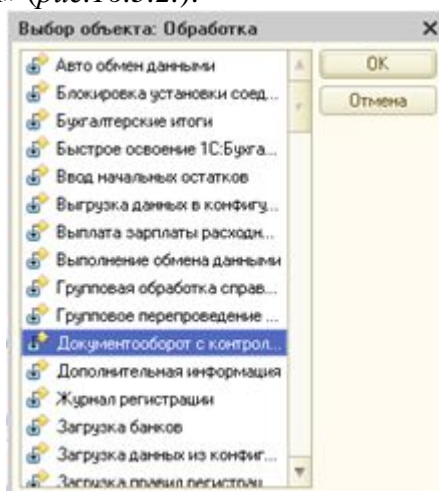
(рис.13.3.2.).

Выбор объекта: Обработка

×

Авто обмен данными
Блокировка установки соед...
Бухгалтерские итоги
Быстрое освоение 1С:Бухга...
Ввод начальных остатков
Выгрузка данных в конфигу...
Выплата зарплаты расходн...
Выполнение обмена данными
Групповая обработка справ...
Групповое перепроведение ...
Документооборот с контрол...
Дополнительная информация
Журнал регистрации
Загрузка банков
Загрузка данных из конфиг...
Загрузка правил регистрац...

OK

Отмена